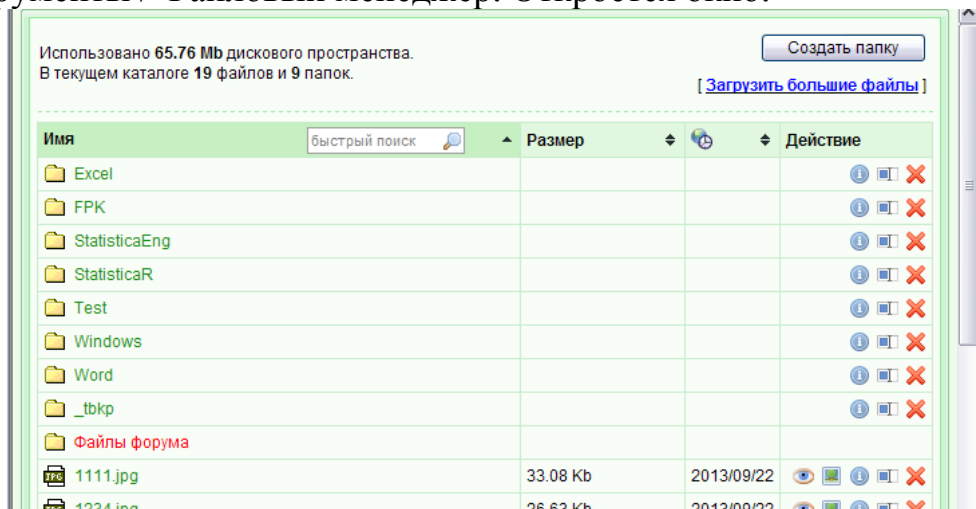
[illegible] Файловый менеджер. Откроется окно.

Использовано **65.76 Mb** дискового пространства.
В текущем каталоге **19** файлов и **9** папок.

Создать папку

[ Загрузить большие файлы ]

| Имя быстрый поиск | Размер | | Действие |
|---|---|---|---|
| Excel | | | |
| FPK | | | |
| StatisticaEng | | | |
| StatisticaR | | | |
| Test | | | |
| Windows | | | |
| Word | | | |
| _tbkp | | | |
| Файлы форума | | | |
| 1111.jpg | 33.08 Kb | 2013/09/22 | |
| 1234.jpg | 26.63 Kb | 2013/09/22 | |